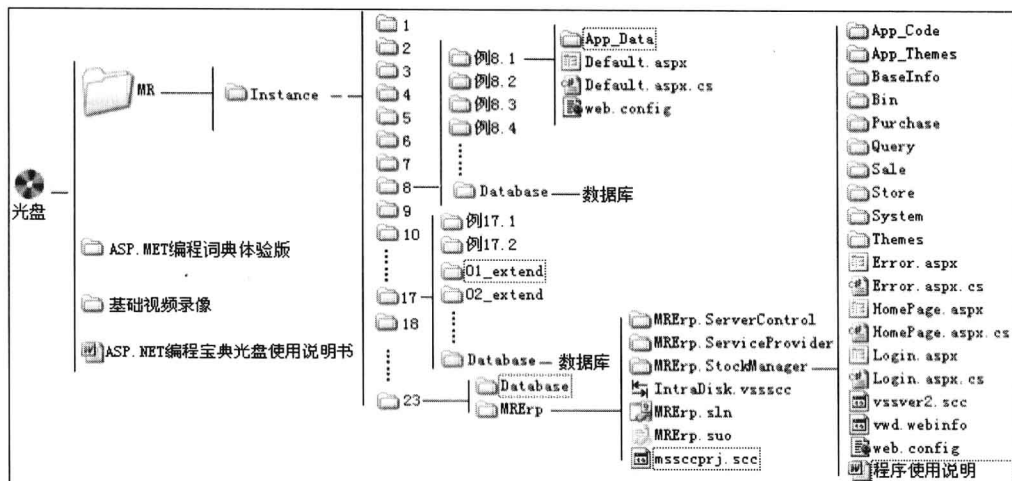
光盘

MR

Instance

ASP.MET编程词典体验版

基础视频录像

ASP.NET编程宝典光盘使用说明书

1
2
3
4
5
6
7
8
9
10
17
18
23

例8.1
例8.2
例8.3
例8.4
Database — 数据库

App_Data
Default.aspx
Default.aspx.cs
web.config

例17.1
例17.2
01_extend
02_extend
Database — 数据库

Database
MRErp

MRErp.ServerControl
MRErp.ServiceProvider
MRErp.StockManager
IntraDisk.vssscc
MRErp.sln
MRErp.suo
mssccprj.scc

App_Code
App_Themes
BaseInfo
Bin
Purchase
Query
Sale
Store
System
Themes
Error.aspx
Error.aspx.cs
HomePage.aspx
HomePage.aspx.cs
Login.aspx
Login.aspx.cs
vssver2.scc
vwd.webinfo
web.config
程序使用说明